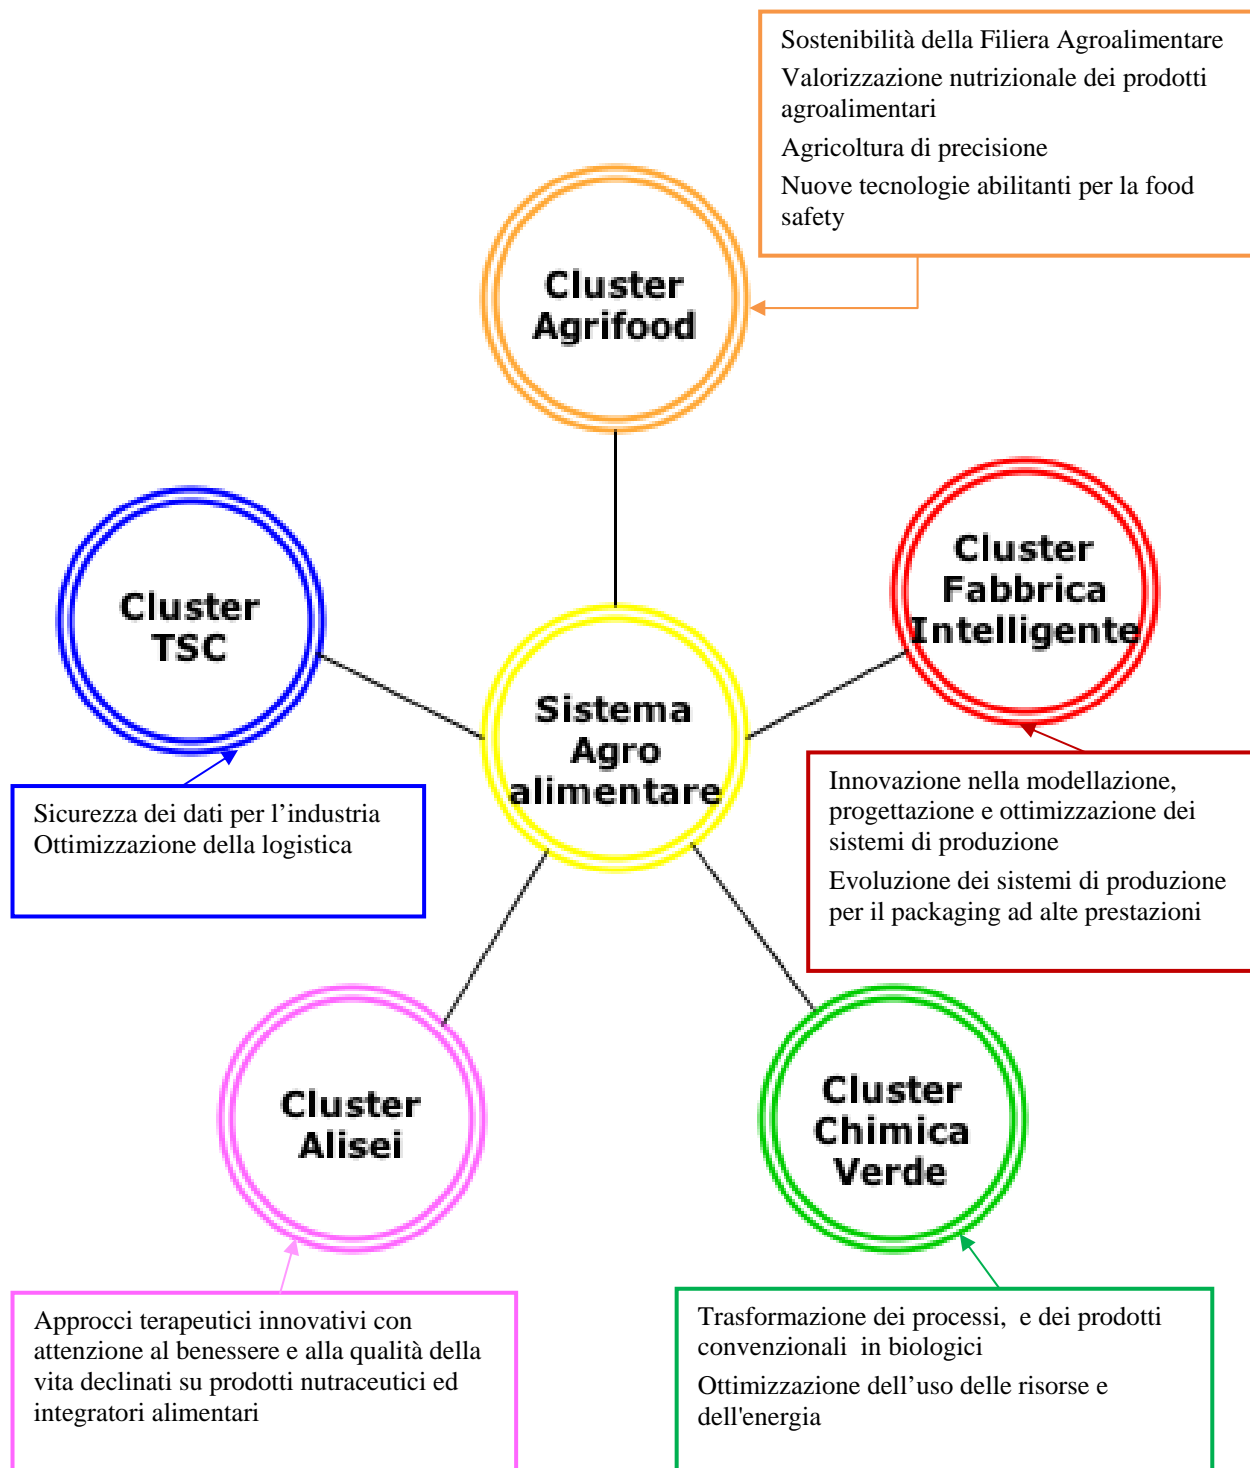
Sostenibilità della Filiera Agroalimentare

Valorizzazione nutrizionale dei prodotti agroalimentari

Agricoltura di precisione

Nuove tecnologie abilitanti per la food safety

Cluster Agrifood

Cluster TSC

Sistema Agro alimentare

Cluster Fabbrica Intelligente

Sicurezza dei dati per l'industria
Ottimizzazione della logistica

Innovazione nella modellazione, progettazione e ottimizzazione dei sistemi di produzione

Evoluzione dei sistemi di produzione per il packaging ad alte prestazioni

Cluster Alisei

Cluster Chimica Verde

Approcci terapeutici innovativi con attenzione al benessere e alla qualità della vita declinati su prodotti nutraceutici ed integratori alimentari

Trasformazione dei processi, e dei prodotti convenzionali in biologici

Ottimizzazione dell'uso delle risorse e dell'energia